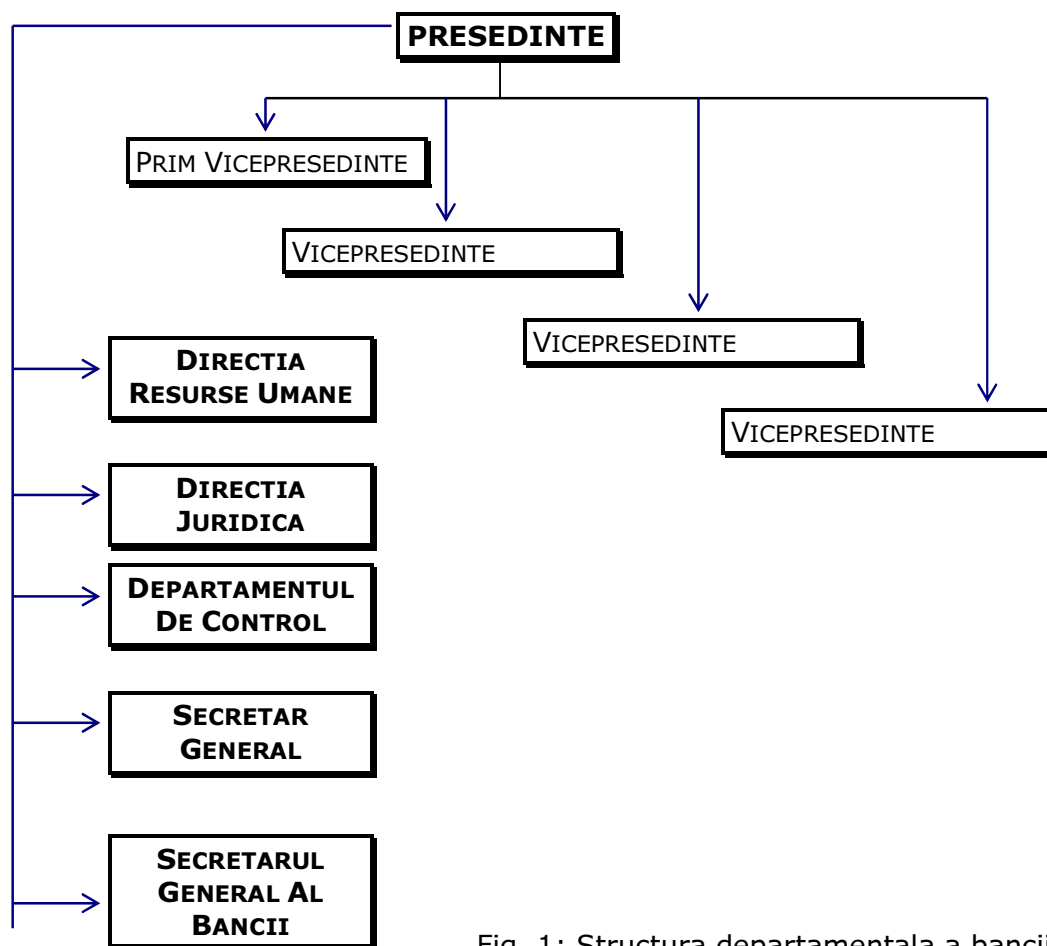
PRESEDINTE

PRIM VICEPRESEDINTE

VICEPRESEDINTE

VICEPRESEDINTE

VICEPRESEDINTE

DIRECTIA RESURSE UMANE

DIRECTIA JURIDICA

DEPARTAMENTUL DE CONTROL

SECRETAR GENERAL

SECRETARUL GENERAL AL BANCII

Fig. 1: Structura departamentala a bancii